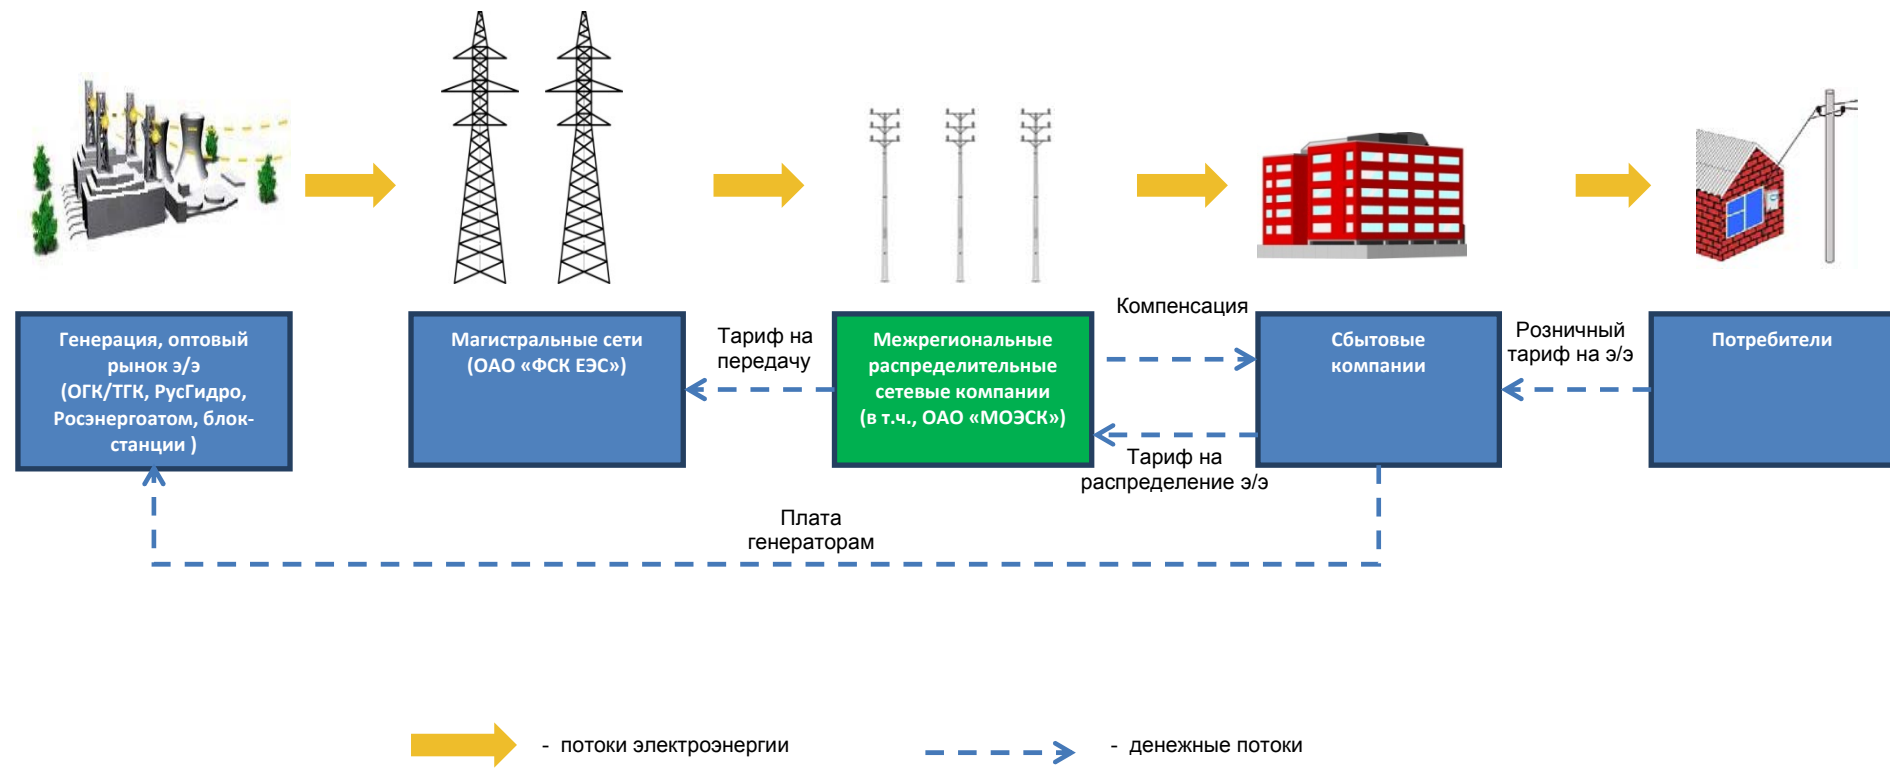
Генерация, оптовый рынок э/э (ОГК/ТГК, РусГидро, Росэнергоатом, блок-станции )

Магистральные сети (ОАО «ФСК ЕЭС»)

Тариф на передачу

Межрегиональные распределительные сетевые компании (в т.ч., ОАО «МОЭСК»)

Компенсация

Тариф на распределение э/э

Сбытовые компании

Розничный тариф на э/э

Потребители

Плата генераторам

- потоки электроэнергии

- денежные потоки